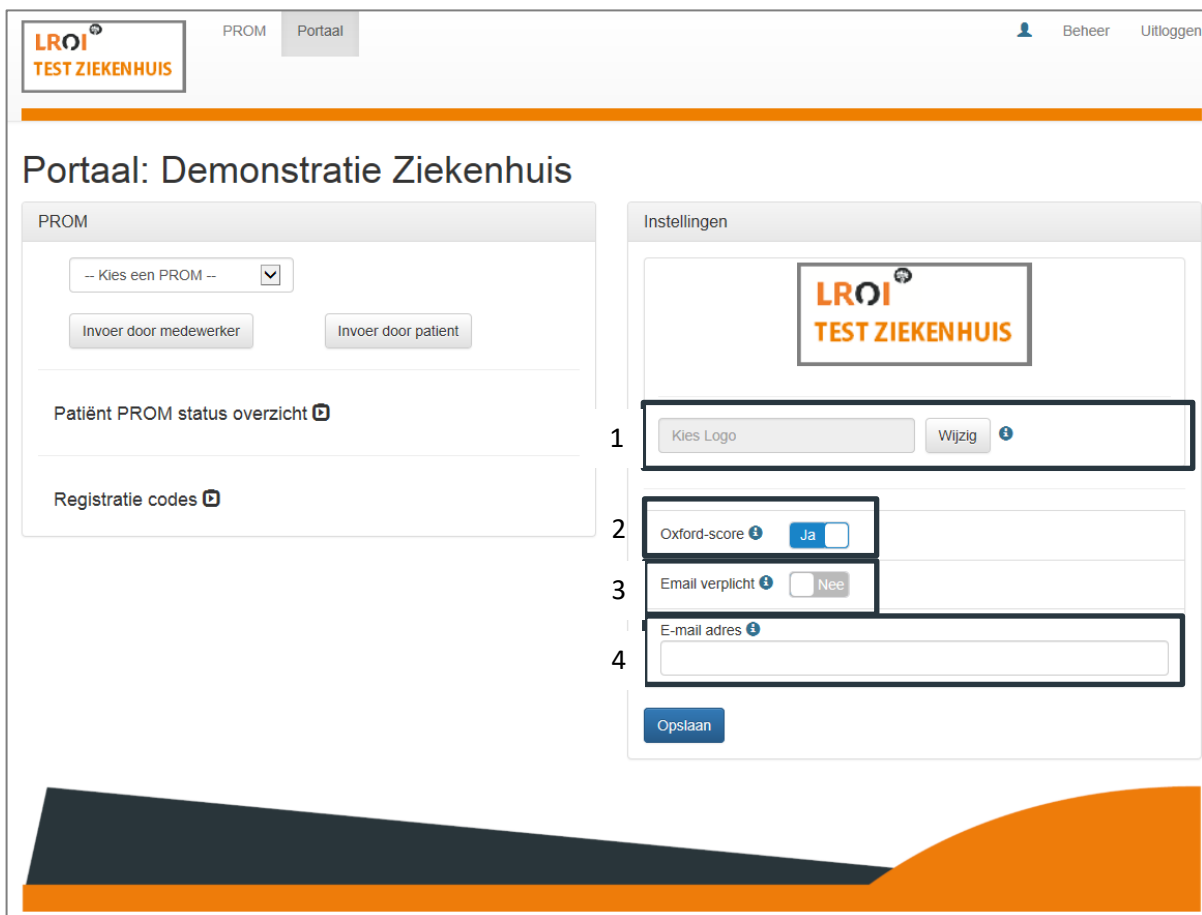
LROI
TEST ZIEKENHUIS

PROM Portaal

Beheer Uitloggen

Portaal: Demonstratie Ziekenhuis

PROM

-- Kies een PROM --

Invoer door medewerker

Invoer door patient

Patiënt PROM status overzicht

Registratie codes

Instellingen

LROI
TEST ZIEKENHUIS

1

Kies Logo

Wijzig

2

Oxford-score

Ja

3

Email verplicht

Nee

4

E-mail adres

Opslaan